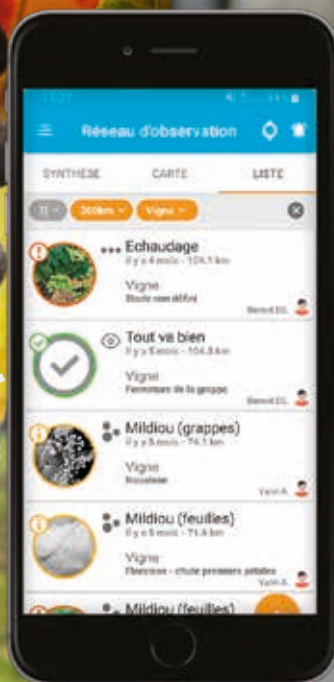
Réseau d'observation

SYNTHESE
CARTE
LISTE

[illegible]
300km
Vigne

Echaudage
Il y a 4 mois - 109,1 km
Vigne
Stade non défini
Benoit DL.

Tout va bien
Il y a 5 mois - 104,8 km
Vigne
Fermeture de la grappe
Benoit DL.

Mildiou (grappes)
Il y a 5 mois - 74,1 km
Vigne
Nouaison
Yann A.

Mildiou (feuilles)
Il y a 6 mois - 71,6 km
Vigne
Floraison - chute premiers pétales
Yann A.

Mildiou (feuilles)